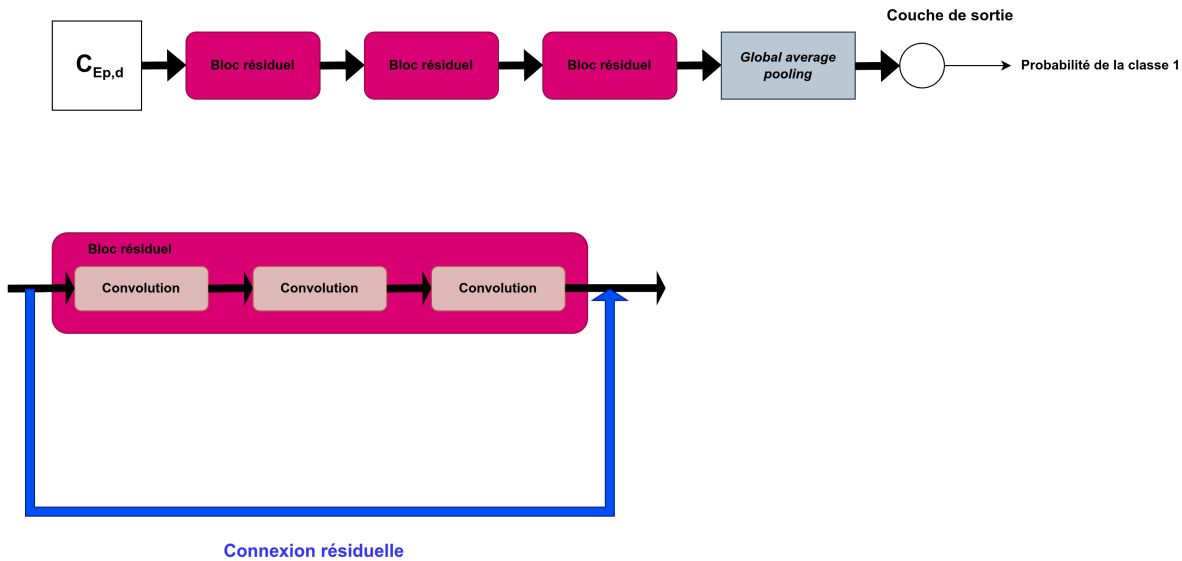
$C_{Ep,d}$

Bloc résiduel

Bloc résiduel

Bloc résiduel

Global average pooling

Couche de sortie

Probabilité de la classe 1

Bloc résiduel

Convolution

Convolution

Convolution

Connexion résiduelle